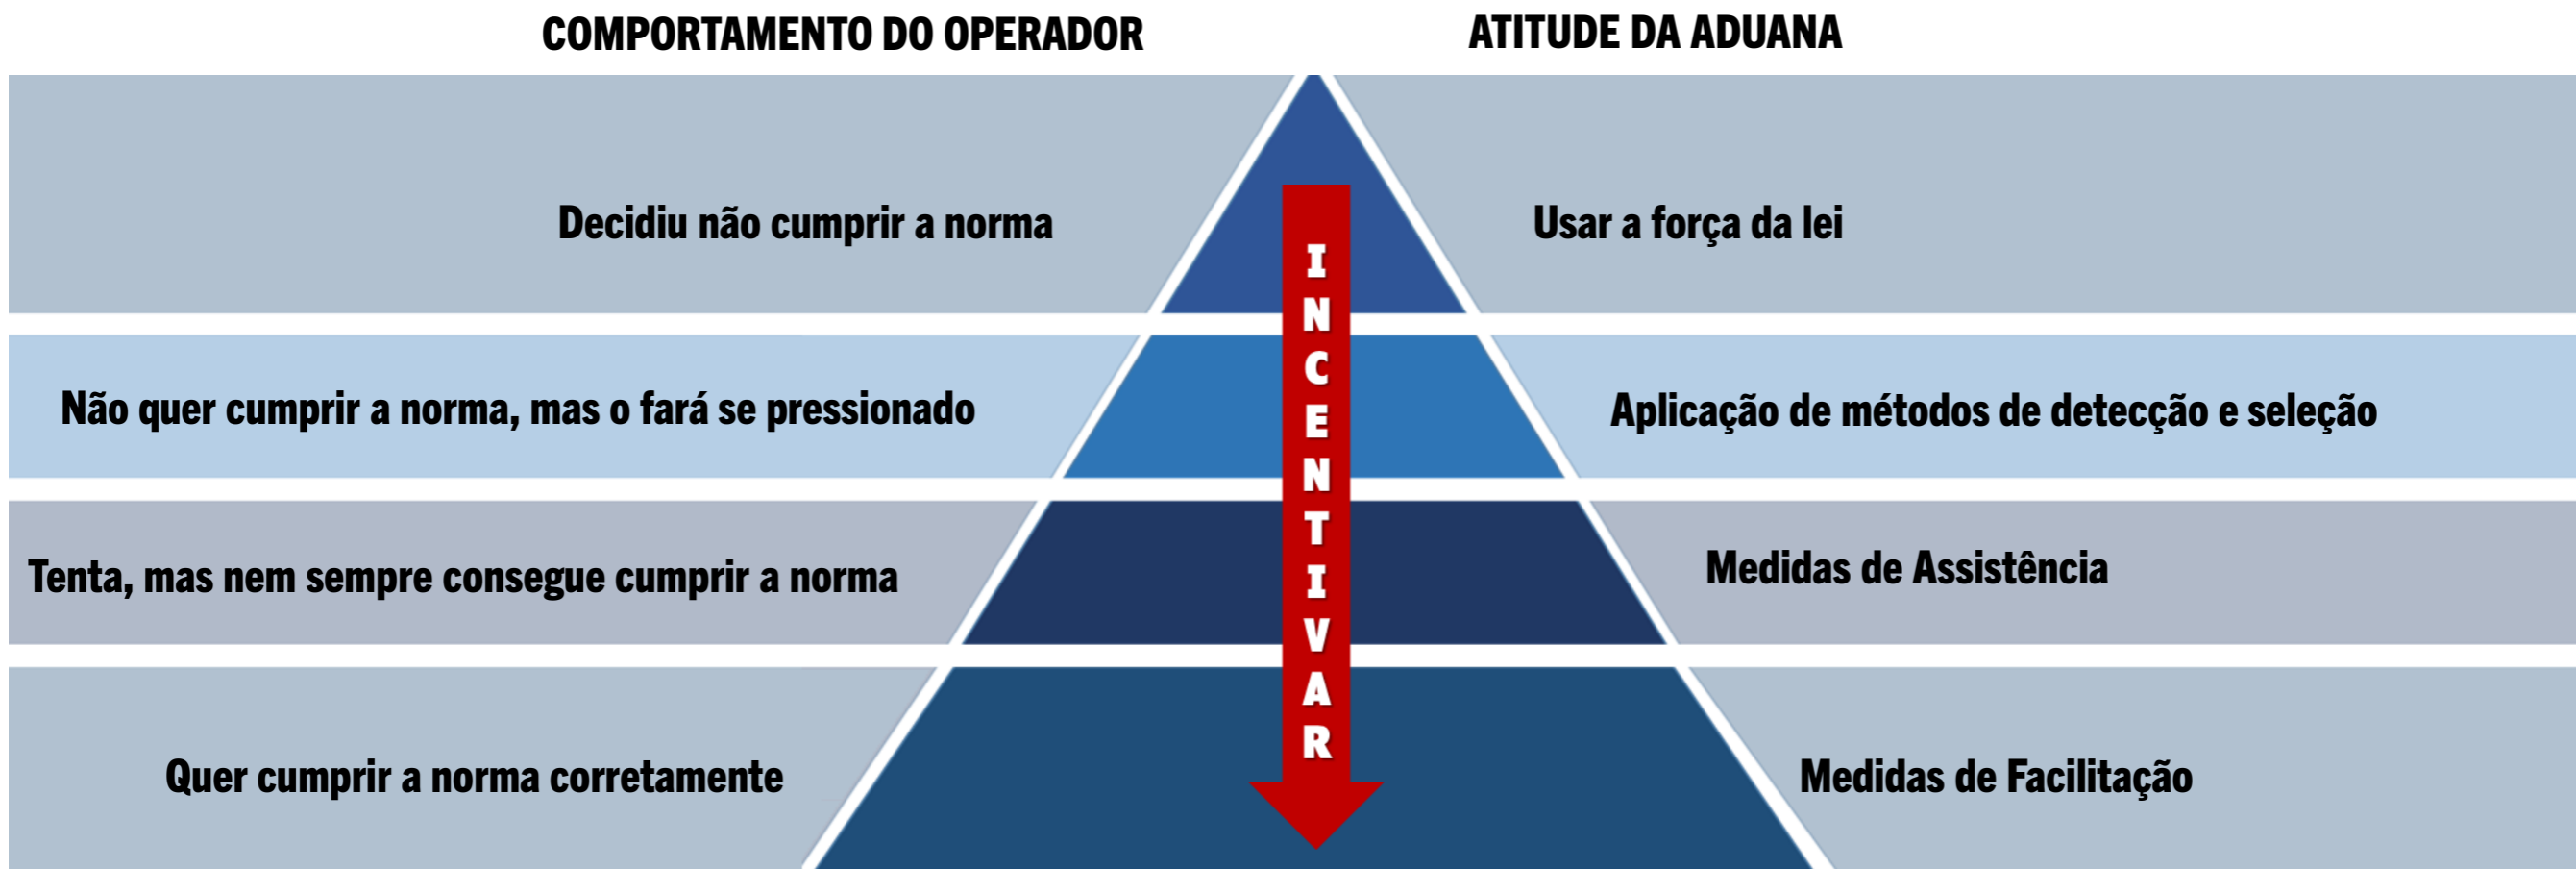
COMPORTAMENTO DO OPERADOR

ATITUDE DA ADUANA

Decidiu não cumprir a norma

Usar a força da lei

Não quer cumprir a norma, mas o fará se pressionado

Aplicação de métodos de detecção e seleção

Tenta, mas nem sempre consegue cumprir a norma

Medidas de Assistência

Quer cumprir a norma corretamente

Medidas de Facilitação

INCENTIVAR